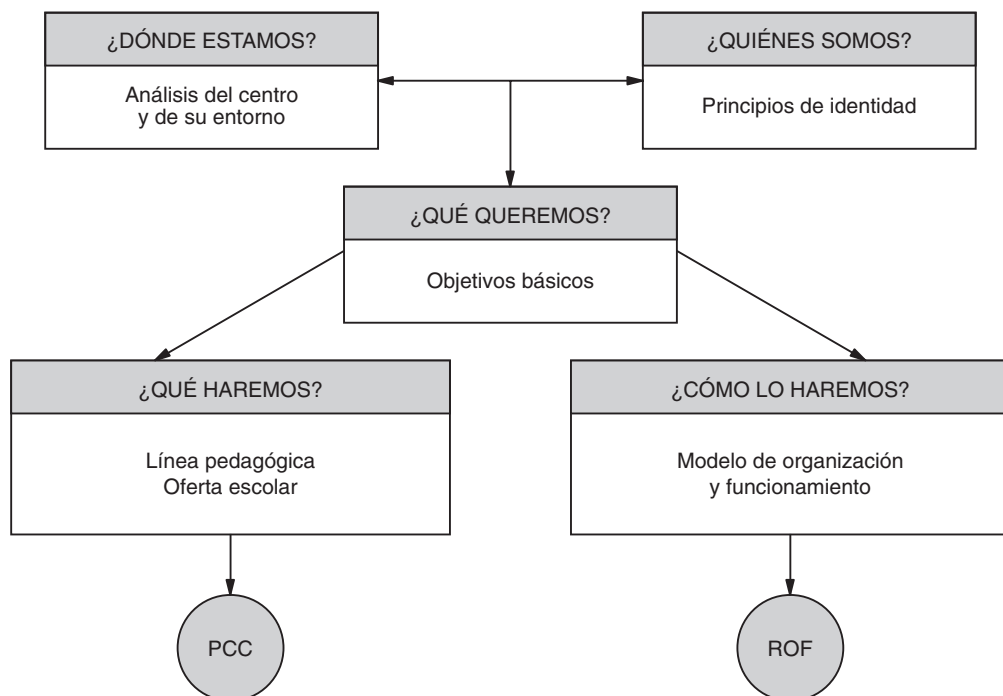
¿DÓNDE ESTAMOS?

Análisis del centro y de su entorno

¿QUIÉNES SOMOS?

Principios de identidad

¿QUÉ QUEREMOS?

Objetivos básicos

¿QUÉ HAREMOS?

Línea pedagógica
Oferta escolar

¿CÓMO LO HAREMOS?

Modelo de organización y funcionamiento

PCC

ROF